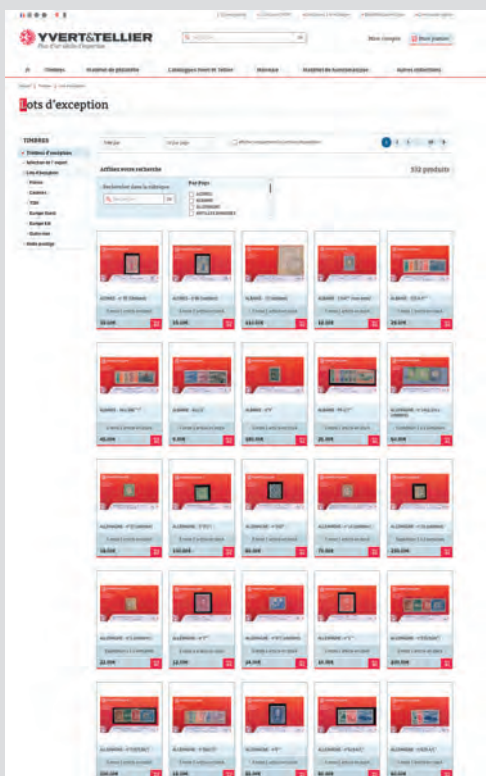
YVERT&TELLIER

Plus d'un siècle d'expertise

Mon compte

Mon panier

Timbres

Matériel de philatélie

Catalogues Yvert et Tellier

Monnaies

Matériel de numismatique

Autres collections

Lots d'exception

TIMBRES

Affinez votre recherche

Rechercher dans la rubrique

Par Pays

ALBANIE

ALGERIE

ALLEMAGNE

512 produits

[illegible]